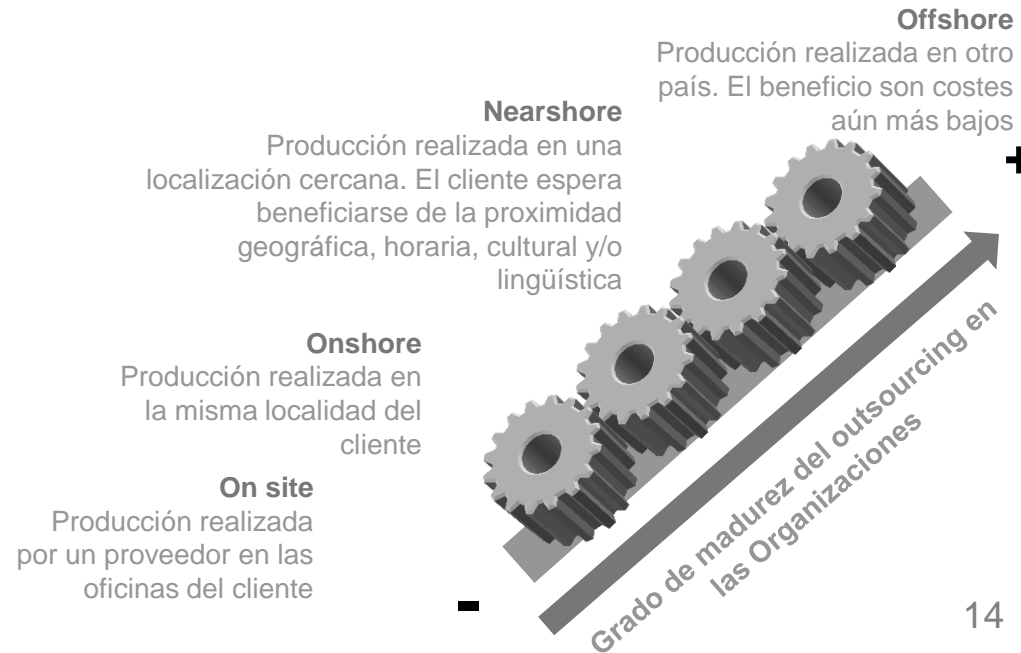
**Offshore**
Producción realizada en otro país. El beneficio son costes aún más bajos

**Nearshore**
Producción realizada en una localización cercana. El cliente espera beneficiarse de la proximidad geográfica, horaria, cultural y/o lingüística

**Onshore**
Producción realizada en la misma localidad del cliente

**On site**
Producción realizada por un proveedor en las oficinas del cliente

+

-

Grado de madurez del outsourcing en las Organizaciones

14